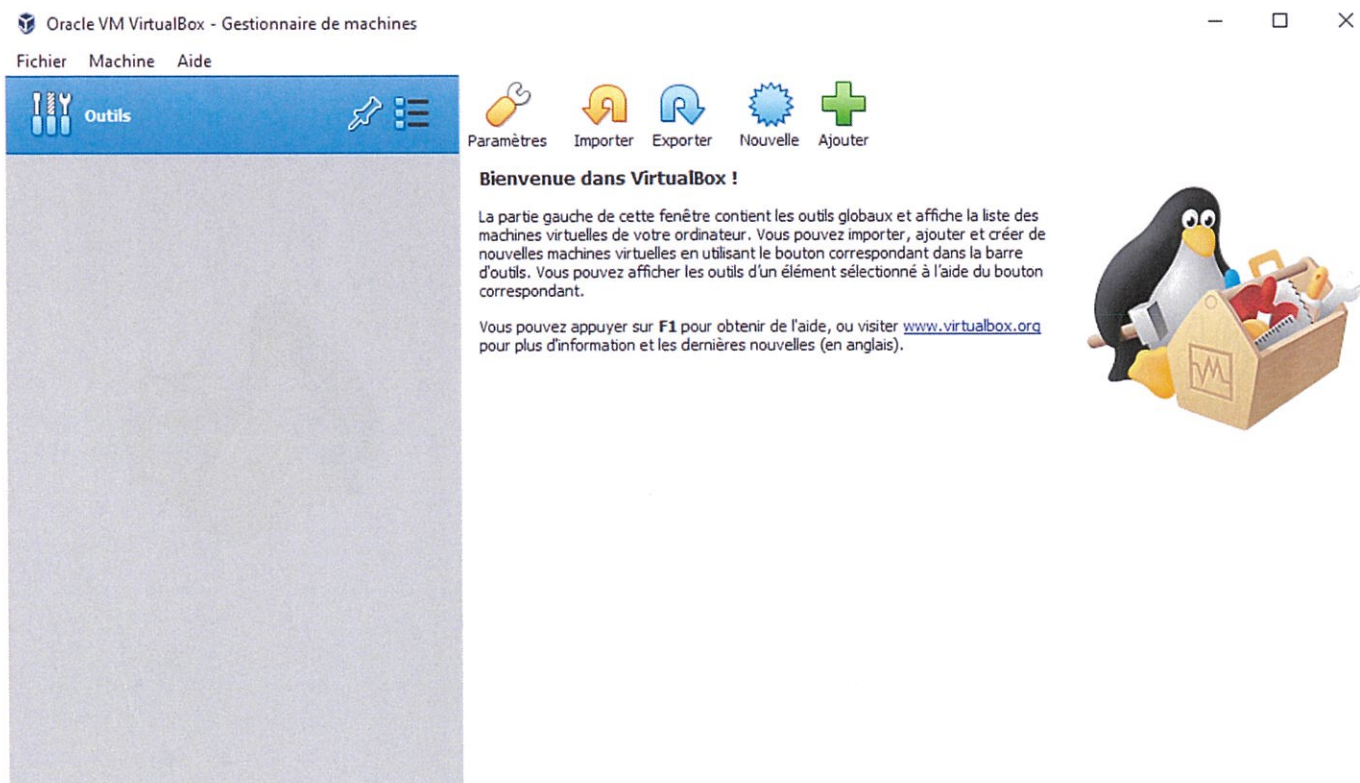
Oracle VM VirtualBox - Gestionnaire de machines

Fichier Machine Aide

Outils

Paramètres Importer Exporter Nouvelle Ajouter

**Bienvenue dans VirtualBox !**

La partie gauche de cette fenêtre contient les outils globaux et affiche la liste des machines virtuelles de votre ordinateur. Vous pouvez importer, ajouter et créer de nouvelles machines virtuelles en utilisant le bouton correspondant dans la barre d'outils. Vous pouvez afficher les outils d'un élément sélectionné à l'aide du bouton correspondant.

Vous pouvez appuyer sur **F1** pour obtenir de l'aide, ou visiter www.virtualbox.org pour plus d'information et les dernières nouvelles (en anglais).